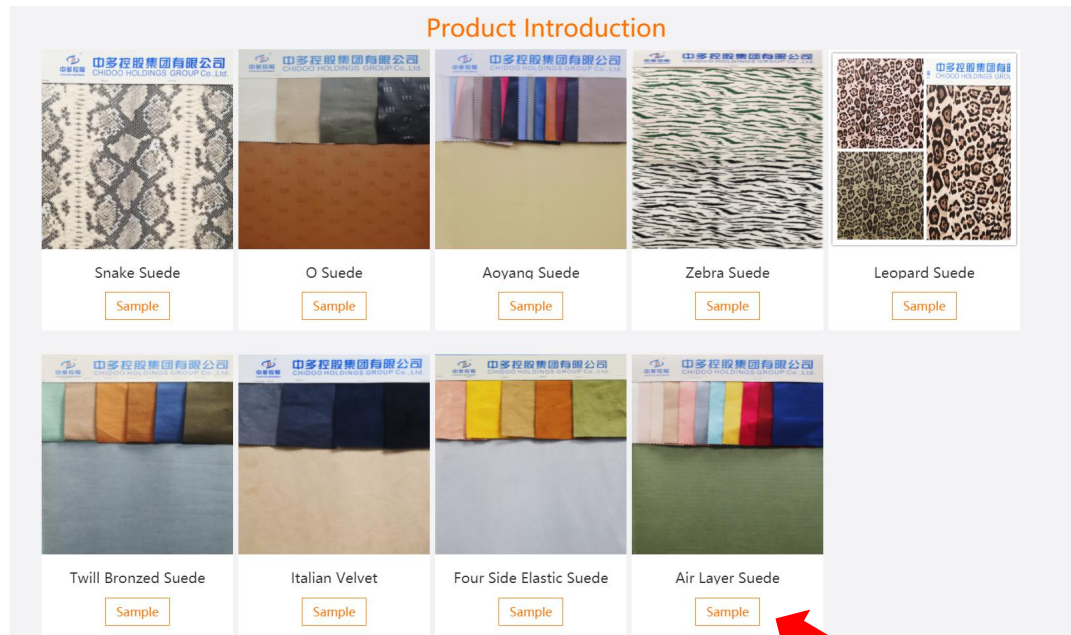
Product Introduction

中多控股集团有限公司
CHIDOO HOLDINGS GROUP Co.,Ltd.

Snake Suede
Sample

中多控股集团有限公司
CHIDOO HOLDINGS GROUP Co.,Ltd.

O Suede
Sample

中多控股集团有限公司
CHIDOO HOLDINGS GROUP Co.,Ltd.

Aoyang Suede
Sample

中多控股集团有限公司

Zebra Suede
Sample

中多控股集团有限公司
CHIDOO HOLDINGS GROUP

Leopard Suede
Sample

中多控股集团有限公司
CHIDOO HOLDINGS GROUP Co.,Ltd.

Twill Bronzed Suede
Sample

中多控股集团有限公司
CHIDOO HOLDINGS GROUP Co.,Ltd.

Italian Velvet
Sample

中多控股集团有限公司
CHIDOO HOLDINGS GROUP Co.,Ltd.

Four Side Elastic Suede
Sample

中多控股集团有限公司
CHIDOO HOLDINGS GROUP Co.,Ltd.

Air Layer Suede
Sample